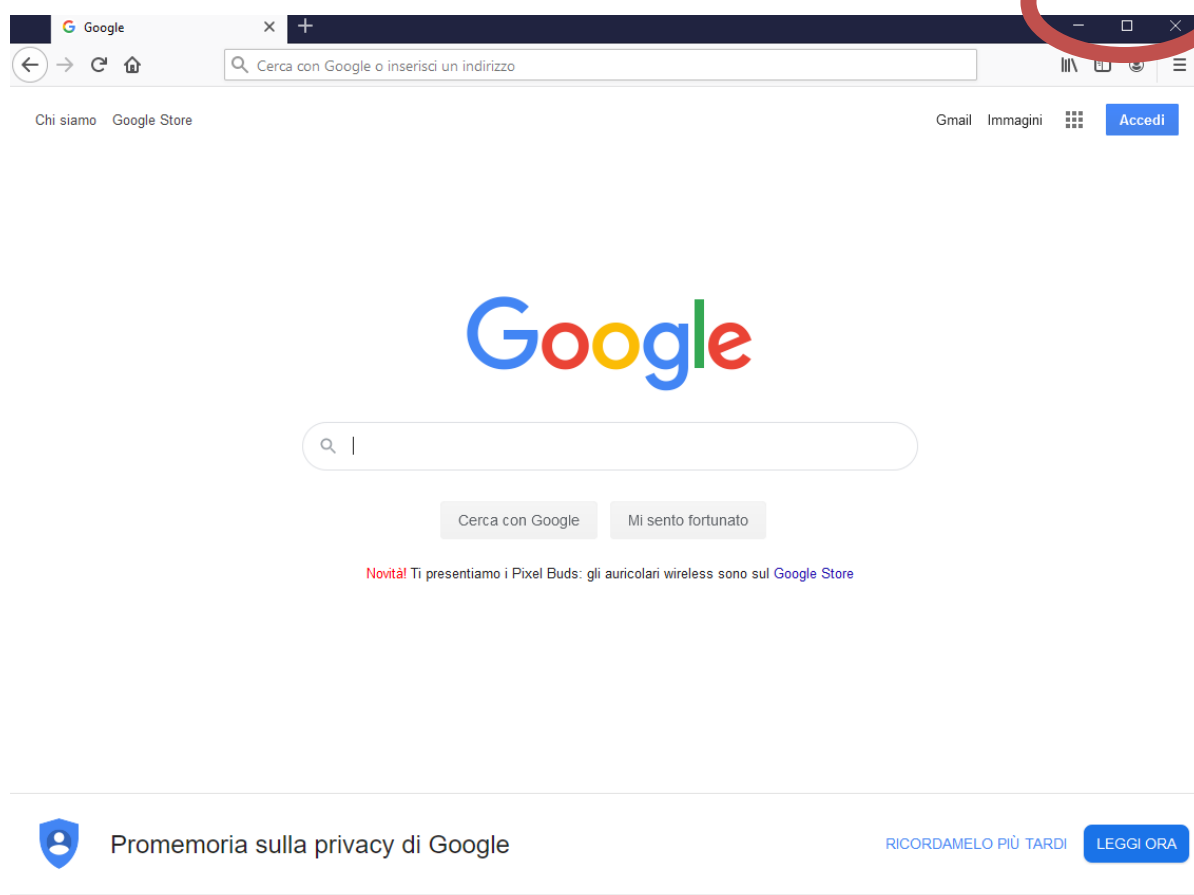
Google

Cerca con Google o inserisci un indirizzo

Chi siamo Google Store

Gmail Immagini Accedi

Google

Cerca con Google Mi sento fortunato

Novità! Ti presentiamo i Pixel Buds: gli auricolari wireless sono sul Google Store

Promemoria sulla privacy di Google

RICORDAMELO PIÙ TARDI LEGGI ORA